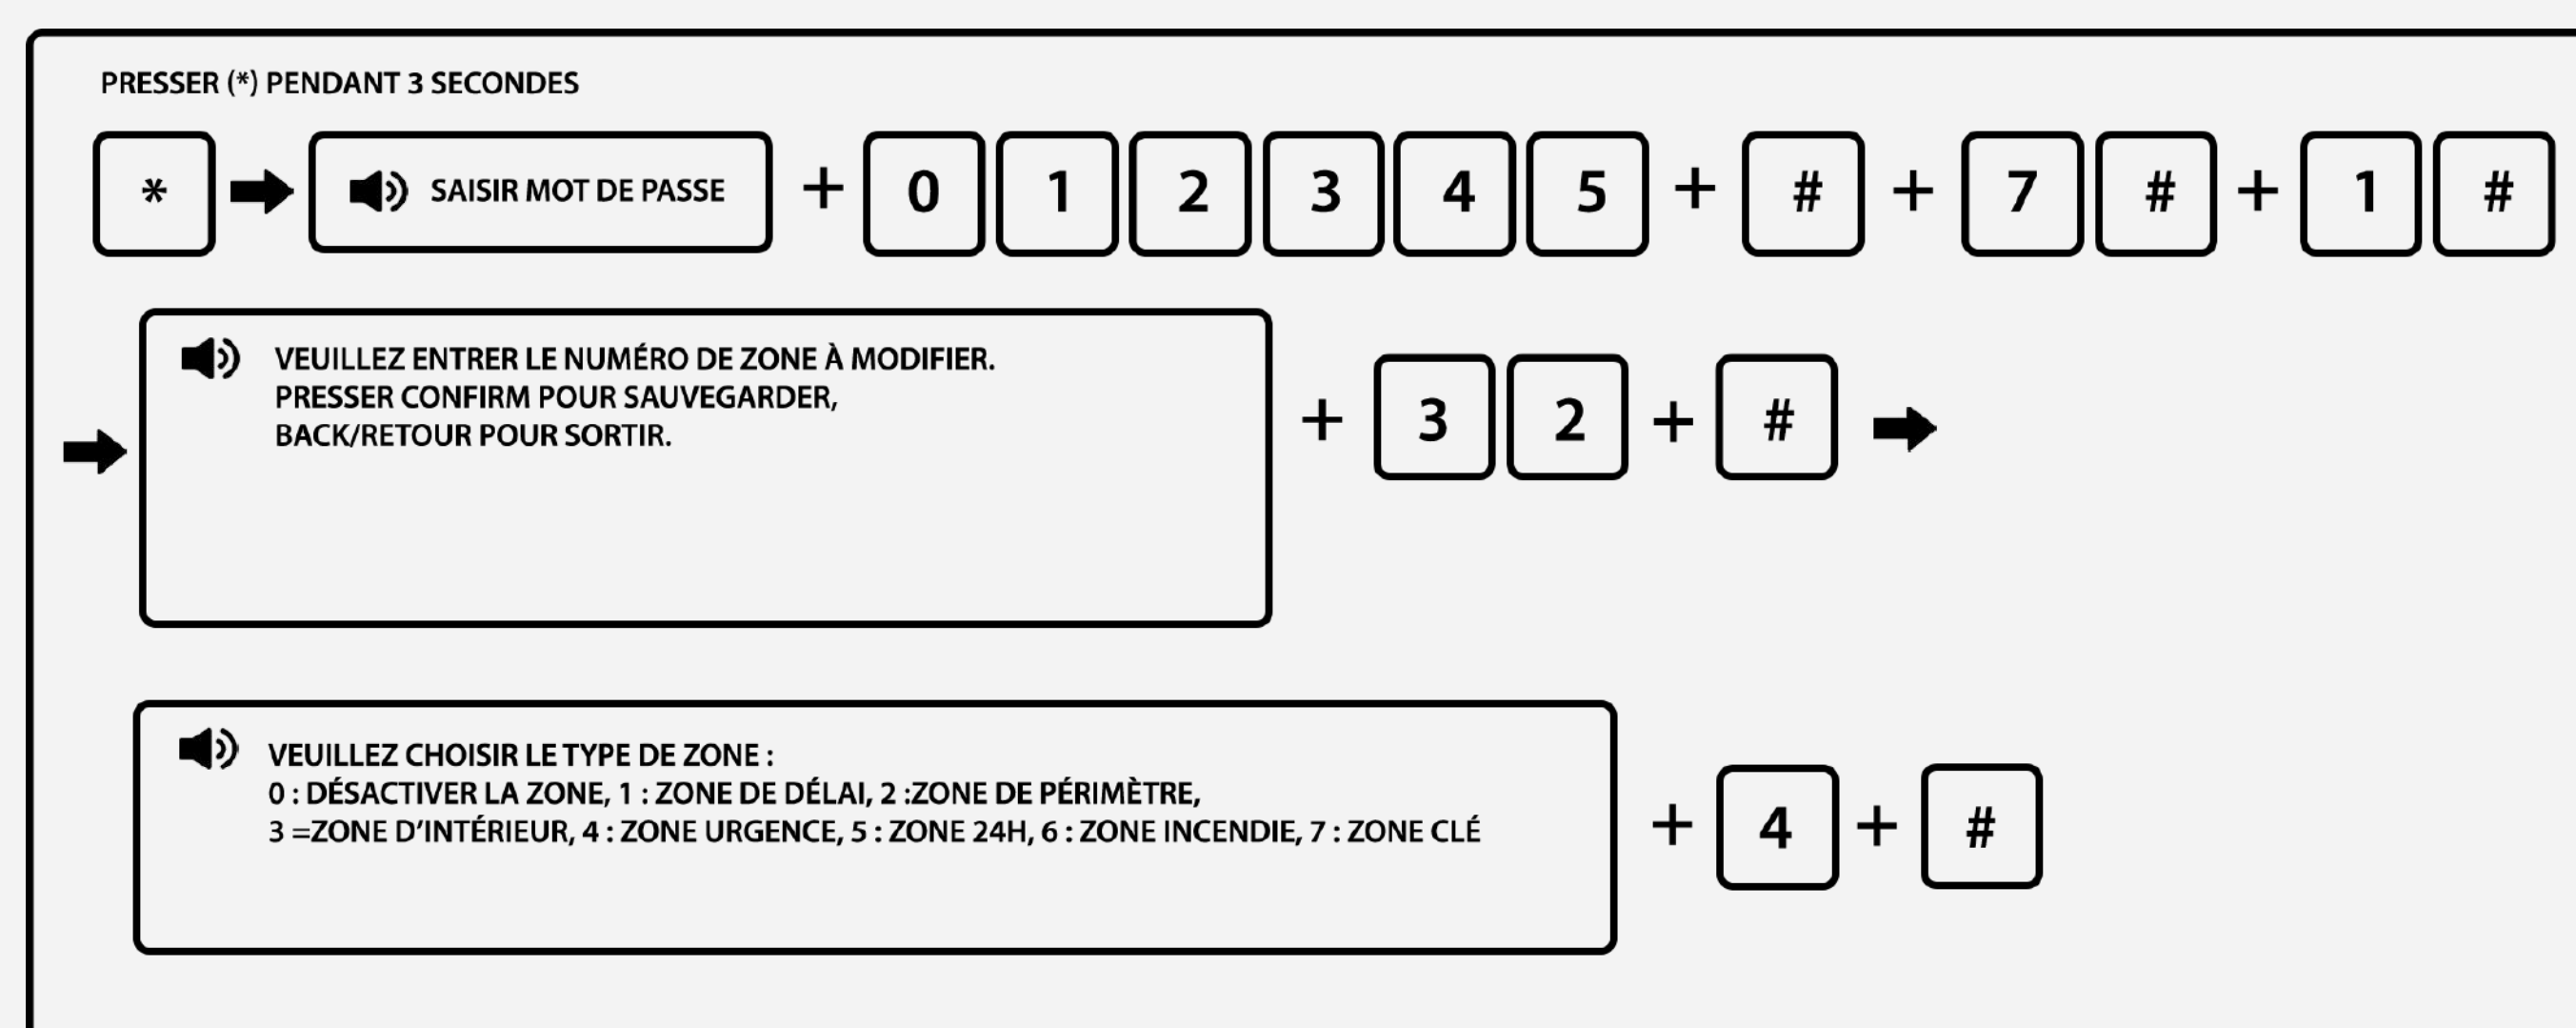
PRESSER (*) PENDANT 3 SECONDES

* SAISIR MOT DE PASSE + 0 1 2 3 4 5 + # + 7 # + 1 #

VEUILLEZ ENTRER LE NUMÉRO DE ZONE À MODIFIER.
PRESSER CONFIRM POUR SAUVEGARDER,
BACK/RETOUR POUR SORTIR.

+ 3 2 + #

VEUILLEZ CHOISIR LE TYPE DE ZONE :
0 : DÉSACTIVER LA ZONE, 1 : ZONE DE DÉLAI, 2 :ZONE DE PÉRIMÈTRE,
3 =ZONE D'INTÉRIEUR, 4 : ZONE URGENCE, 5 : ZONE 24H, 6 : ZONE INCENDIE, 7 : ZONE CLÉ

+ 4 + #